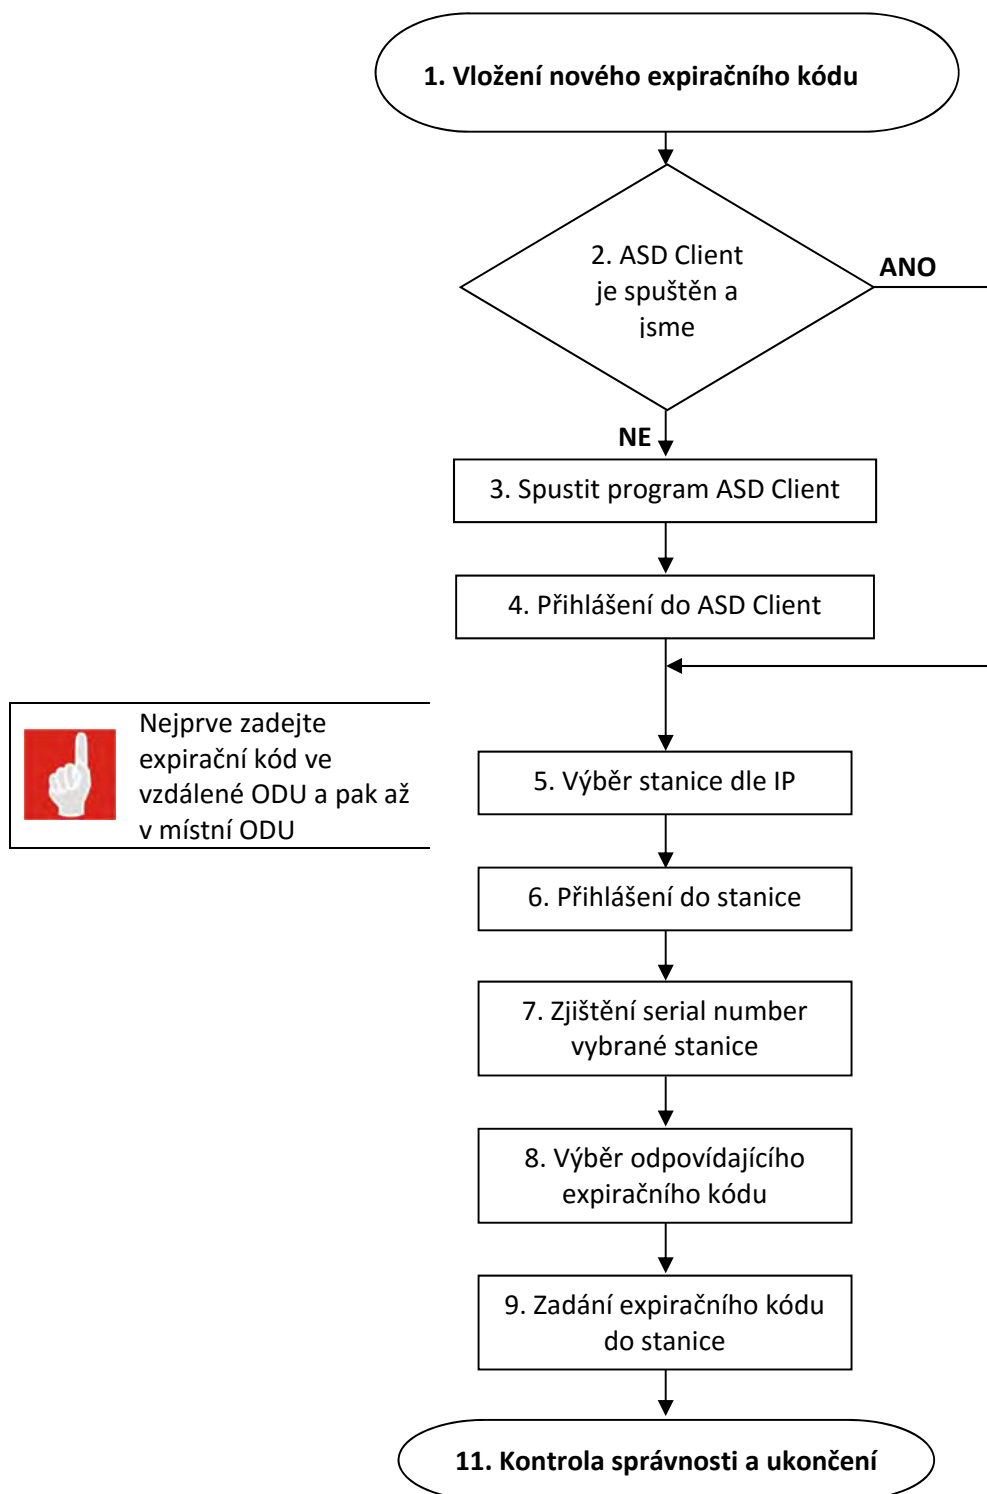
1. Vložení nového expiračního kódu

2. ASD Client je spuštěn a jsme

ANO

NE

3. Spustit program ASD Client

4. Přihlášení do ASD Client

Nejprve zadejte expirační kód ve vzdálené ODU a pak až v místní ODU

5. Výběr stanice dle IP

6. Přihlášení do stanice

7. Zjištění serial number vybrané stanice

8. Výběr odpovídajícího expiračního kódu

9. Zadání expiračního kódu do stanice

11. Kontrola správnosti a ukončení